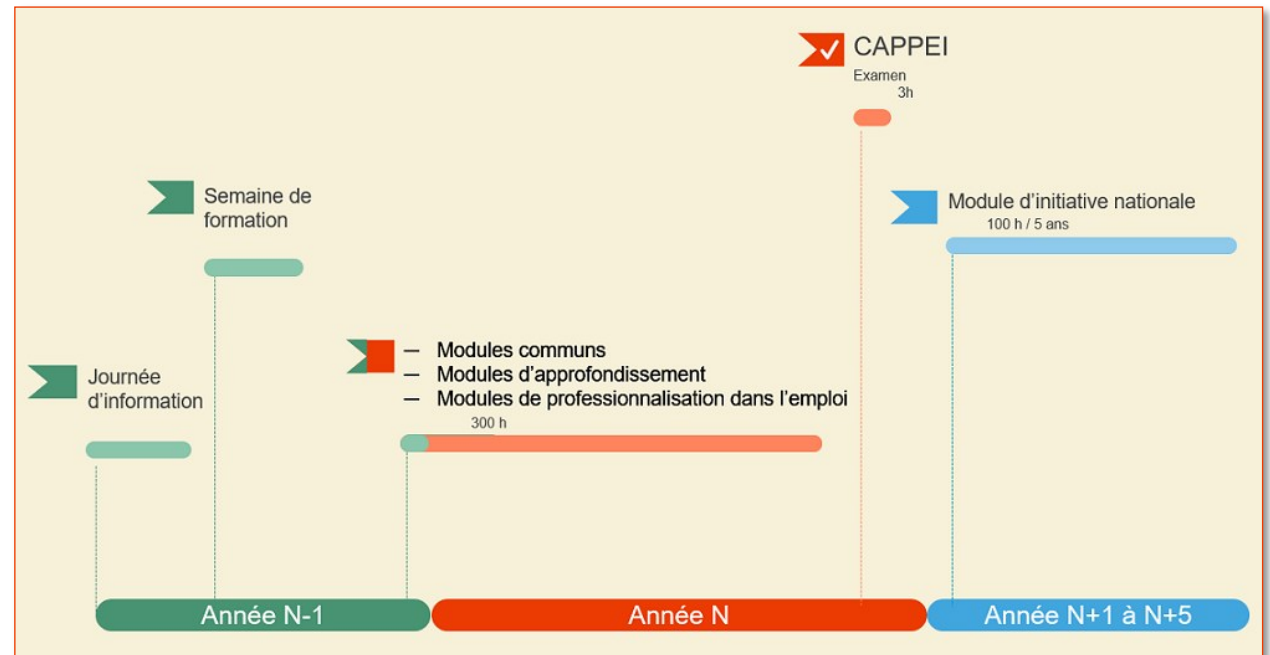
CAPPEI
Examen
3h

Module d'initiative nationale
100 h / 5 ans

Semaine de formation

– Modules communs
– Modules d'approfondissement
– Modules de professionnalisation dans l'emploi
300 h

Journée d'information

Année N-1
Année N
Année N+1 à N+5